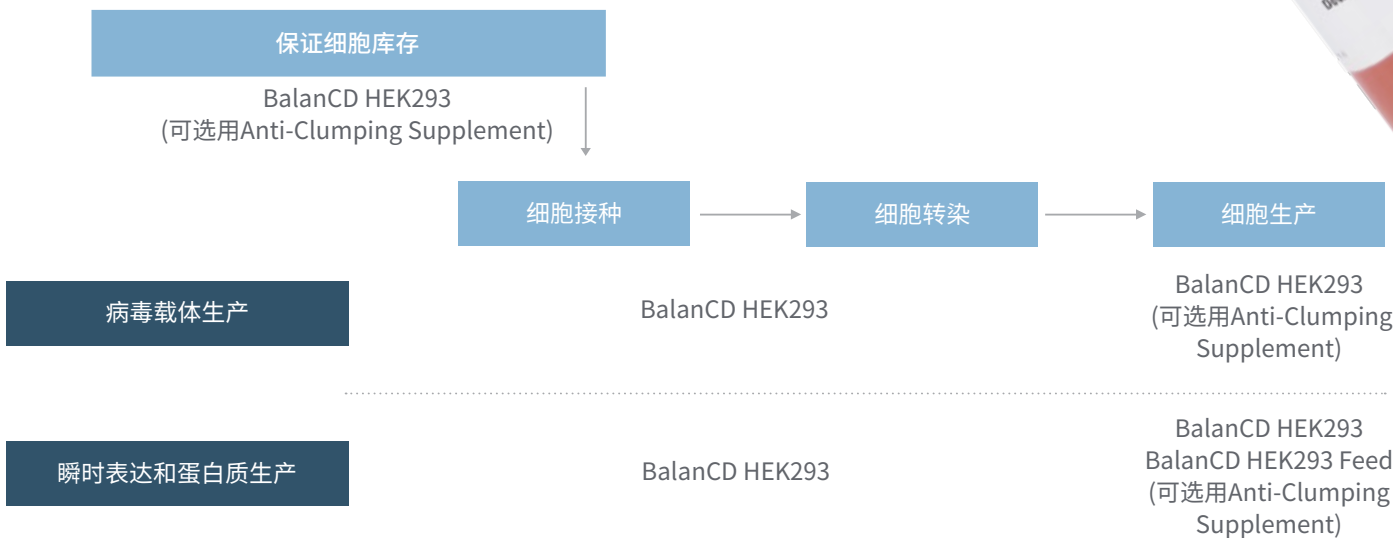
保证细胞库存

BalanCD HEK293
(可选用Anti-Clumping Supplement)

细胞接种

细胞转染

细胞生产

病毒载体生产

BalanCD HEK293

BalanCD HEK293
(可选用Anti-Clumping Supplement)

瞬时表达和蛋白质生产

BalanCD HEK293

BalanCD HEK293
BalanCD HEK293 Feed
(可选用Anti-Clumping Supplement)